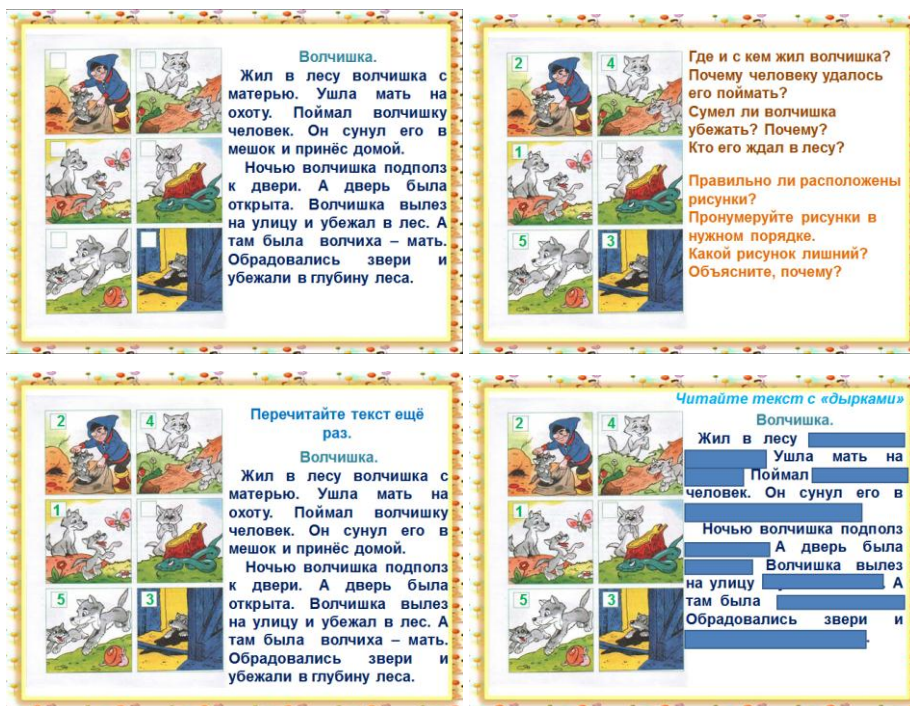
Волчишка.

Жил в лесу волчишка с матерью. Ушла мать на охоту. Поймал волчишку человек. Он сунул его в мешок и принёс домой.

Ночью волчишка подполз к двери. А дверь была открыта. Волчишка вылез на улицу и убежал в лес. А там была волчиха – мать. Обрадовались звери и убежали в глубину леса.

2 4 1 5 3

Где и с кем жил волчишка? Почему человеку удалось его поймать? Сумел ли волчишка убежать? Почему? Кто его ждал в лесу?

Правильно ли расположены рисунки? Пронумеруйте рисунки в нужном порядке. Какой рисунок лишний? Объясните, почему?

2 4 1 5 3

Перечитайте текст ещё раз.

Волчишка.

Жил в лесу волчишка с матерью. Ушла мать на охоту. Поймал волчишку человек. Он сунул его в мешок и принёс домой.

Ночью волчишка подполз к двери. А дверь была открыта. Волчишка вылез на улицу и убежал в лес. А там была волчиха – мать. Обрадовались звери и убежали в глубину леса.

2 4 1 5 3

Читайте текст с «дырками»

Волчишка.

Жил в лесу Ушла мать на Поймал человек. Он сунул его в

Ночью волчишка подполз А дверь была Волчишка вылез на улицу А там была Обрадовались звери и .